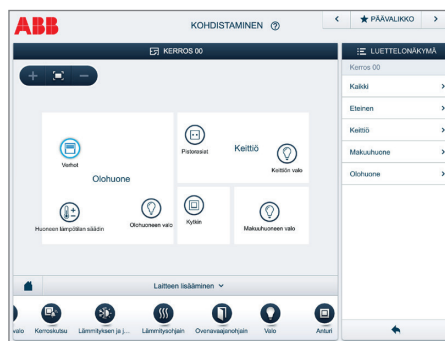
ABB

KOHDISTAMINEN ⓘ

<

PÄÄVALIKKO

>

KERROS 00

LUETTELONÄKYMÄ

+

−

Kerros 00

Kaikki

Eteinen

Keittiö

Makuuhuone

Olohuone

Verhot

Olohuone

Huoneen lämpötilan säädin

Olohuoneen valo

Pistorasiat

Keittiö

Keittiön valo

Kytkin

Makuuhuoneen valo

Laitteen lisääminen

valo

Kerroskutsu

Lämmityksen ja j...

Lämmitysohjain

Ovenavaajanohjain

Valo

Anturi